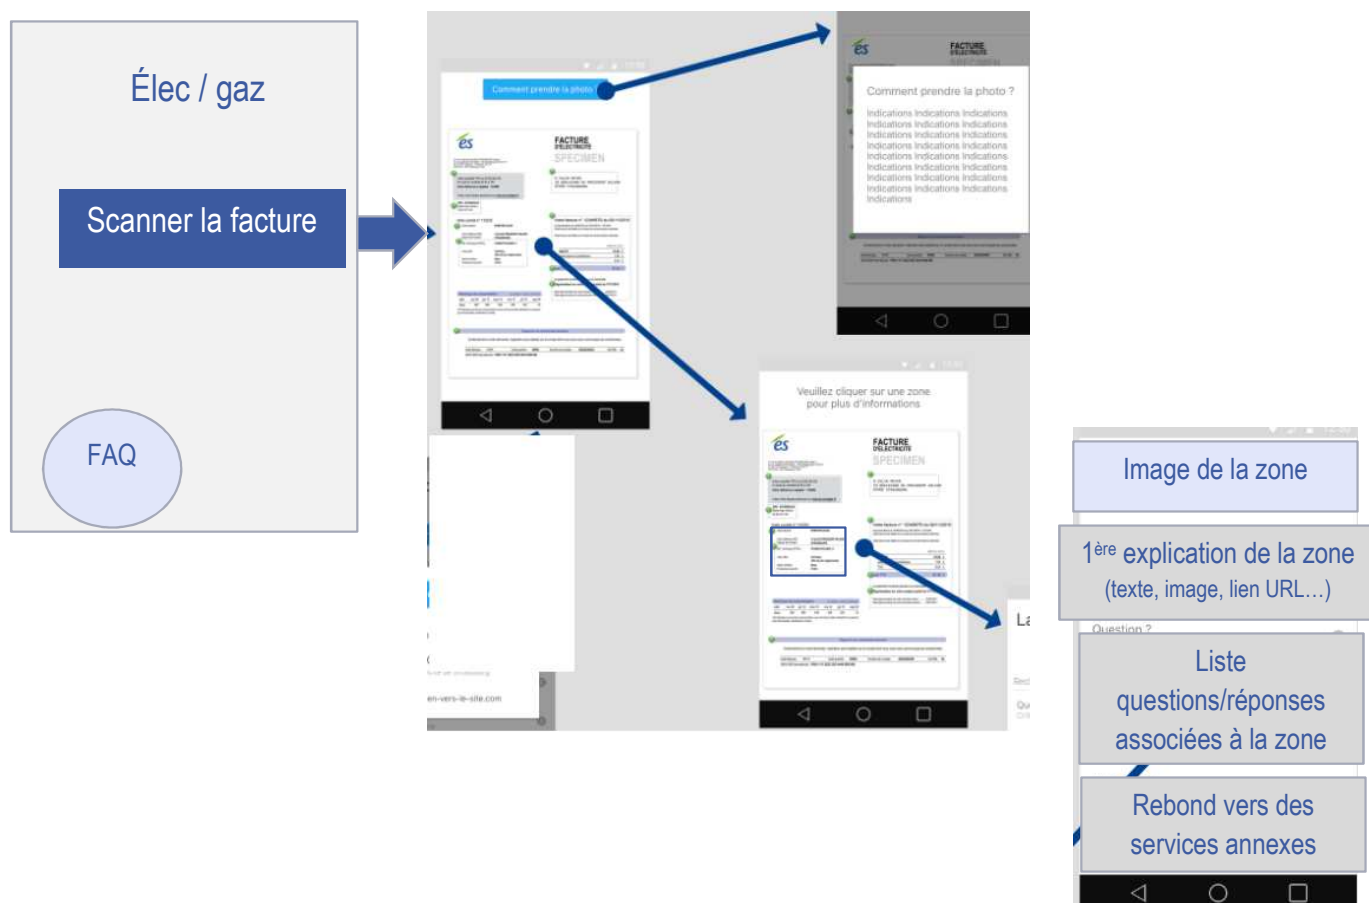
Élec / gaz

Scanner la facture

FAQ

Comment prendre la photo

FACTURE D'ÉLECTRICITÉ SPECIMEN

FACTURE D'ÉLECTRICITÉ

Comment prendre la photo ?

Indications Indications Indications Indications Indications Indications Indications Indications Indications Indications Indications Indications Indications Indications Indications Indications Indications Indications Indications Indications Indications Indications Indications Indications Indications

Veuillez cliquer sur une zone pour plus d'informations

FACTURE D'ÉLECTRICITÉ SPECIMEN

en-vers-le-site.com

Image de la zone

1$^{ère}$ explication de la zone (texte, image, lien URL…)

Question ?

Liste questions/réponses associées à la zone

Rebond vers des services annexes